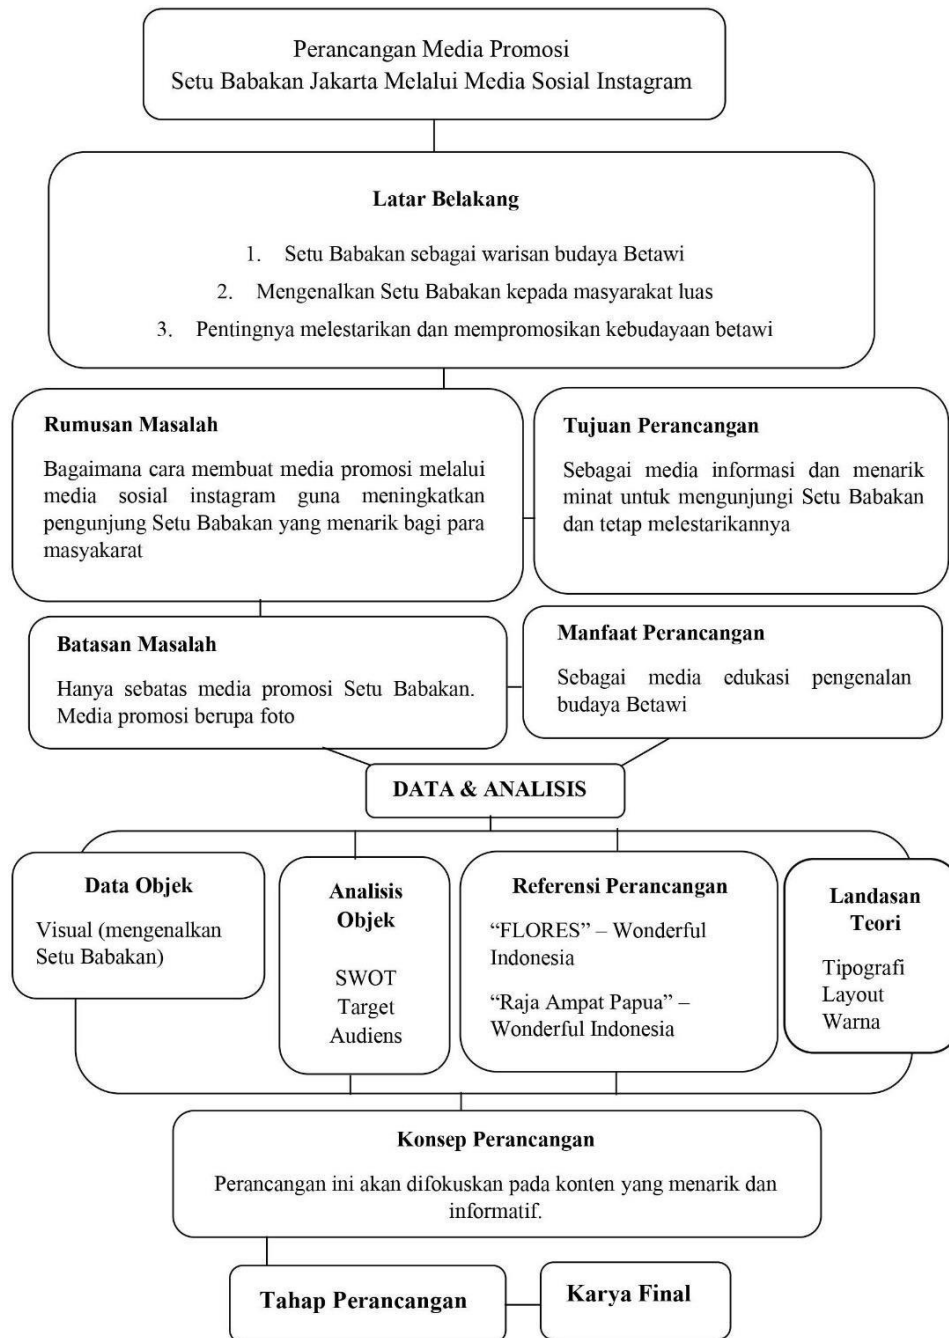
Perancangan Media Promosi
Setu Babakan Jakarta Melalui Media Sosial Instagram

**Latar Belakang**

1. Setu Babakan sebagai warisan budaya Betawi
2. Mengenalkan Setu Babakan kepada masyarakat luas
3. Pentingnya melestarikan dan mempromosikan kebudayaan betawi

**Rumusan Masalah**

Bagaimana cara membuat media promosi melalui media sosial instagram guna meningkatkan pengunjung Setu Babakan yang menarik bagi para masyarakat

**Tujuan Perancangan**

Sebagai media informasi dan menarik minat untuk mengunjungi Setu Babakan dan tetap melestarikannya

**Batasan Masalah**

Hanya sebatas media promosi Setu Babakan. Media promosi berupa foto

**Manfaat Perancangan**

Sebagai media edukasi pengenalan budaya Betawi

**DATA & ANALISIS**

**Data Objek**

Visual (mengenalkan Setu Babakan)

**Analisis Objek**

SWOT
Target Audiens

**Referensi Perancangan**

"FLORES" – Wonderful Indonesia

"Raja Ampat Papua" – Wonderful Indonesia

**Landasan Teori**

Tipografi
Layout
Warna

**Konsep Perancangan**

Perancangan ini akan difokuskan pada konten yang menarik dan informatif.

**Tahap Perancangan**

**Karya Final**